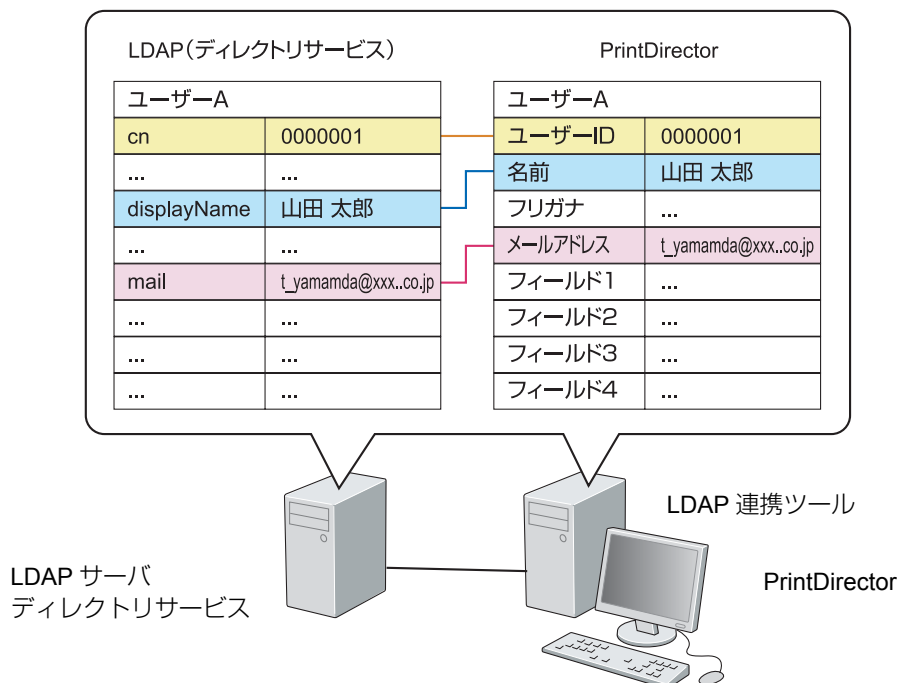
LDAP(ディレクトリサービス)

| ユーザーA | |
|---|---|
| cn | 0000001 |
| ... | ... |
| displayName | 山田 太郎 |
| ... | ... |
| mail | t_yamamda@xxx..co.jp |
| ... | ... |
| ... | ... |
| ... | ... |

PrintDirector

| ユーザーA | |
|---|---|
| ユーザーID | 0000001 |
| 名前 | 山田 太郎 |
| フリガナ | ... |
| メールアドレス | t_yamamda@xxx..co.jp |
| フィールド1 | ... |
| フィールド2 | ... |
| フィールド3 | ... |
| フィールド4 | ... |

LDAP 連携ツール

LDAP サーバ
ディレクトリサービス

PrintDirector